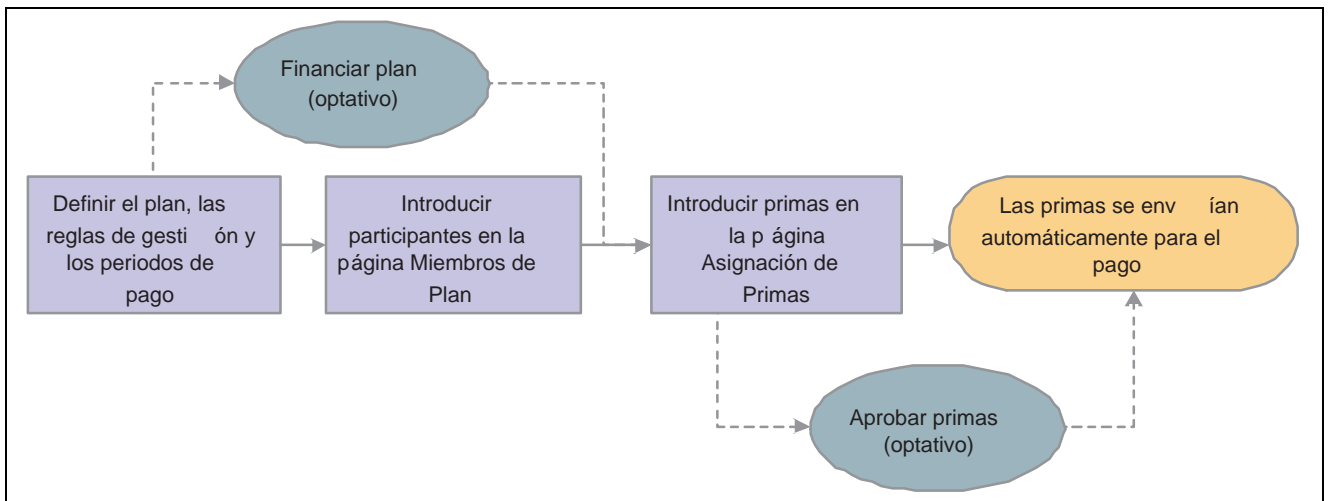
Financiar plan (optativo)

Definir el plan, las reglas de gesti ón y los periodos de pago

Introducir participantes en la página Miembros de Plan

Introducir primas en la p ágina Asignación de Primas

Las primas se env ían automáticamente para el pago

Aprobar primas (optativo)